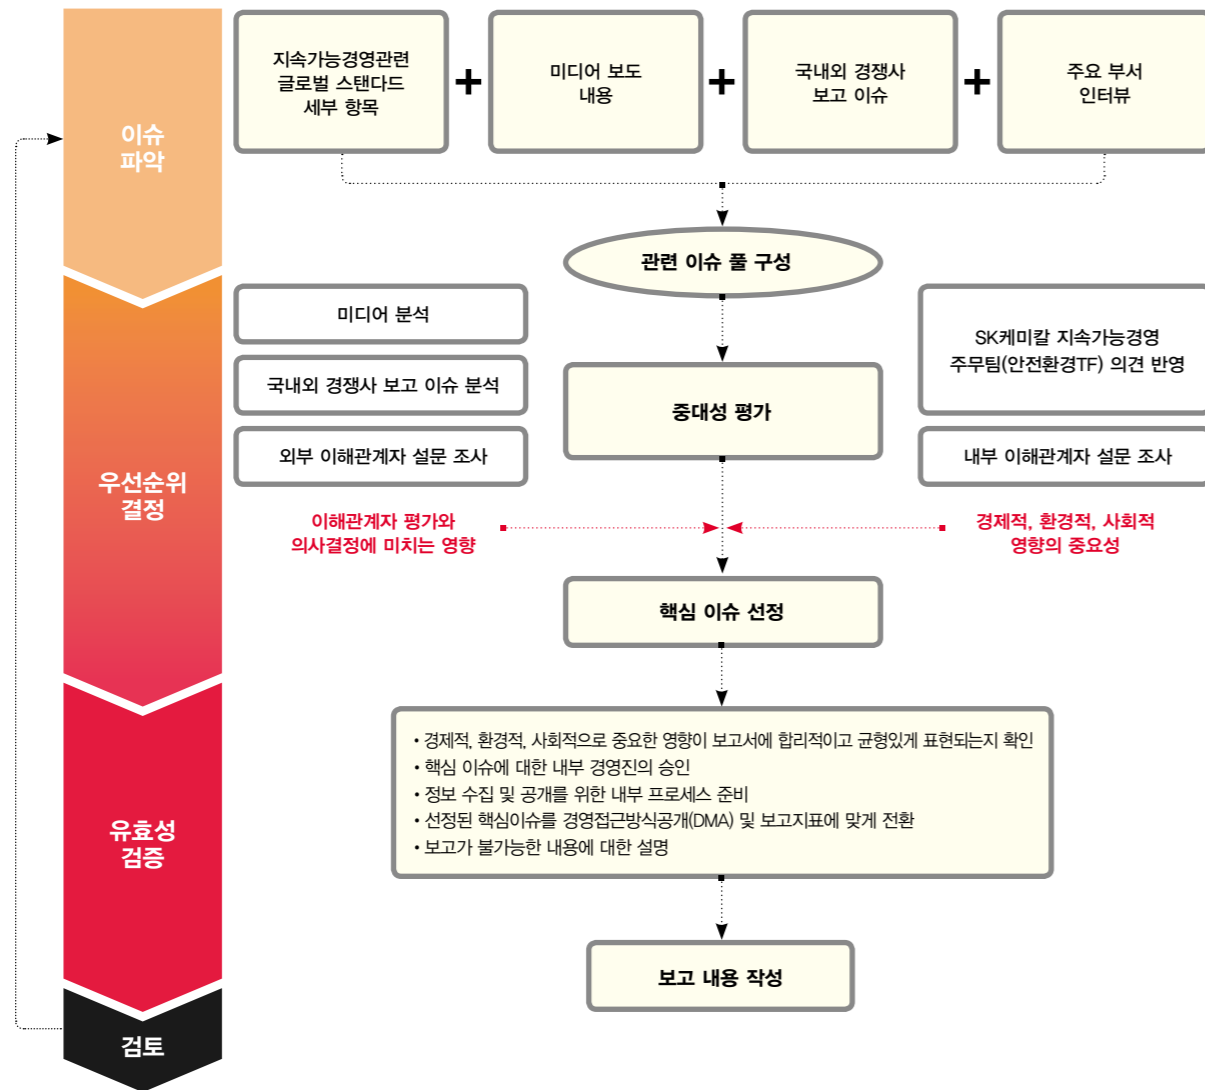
이슈 파악

지속가능경영관련 글로벌 스탠다드 세부 항목

+

미디어 보도 내용

+

국내외 경쟁사 보고 이슈

+

주요 부서 인터뷰

관련 이슈 풀 구성

우선순위 결정

미디어 분석

국내외 경쟁사 보고 이슈 분석

외부 이해관계자 설문 조사

중대성 평가

SK케미칼 지속가능경영 주무팀(안전환경TF) 의견 반영

내부 이해관계자 설문 조사

이해관계자 평가와 의사결정에 미치는 영향

경제적, 환경적, 사회적 영향의 중요성

핵심 이슈 선정

유효성 검증

• 경제적, 환경적, 사회적으로 중요한 영향이 보고서에 합리적이고 균형있게 표현되는지 확인
• 핵심 이슈에 대한 내부 경영진의 승인
• 정보 수집 및 공개를 위한 내부 프로세스 준비
• 선정된 핵심이슈를 경영접근방식공개(DMA) 및 보고지표에 맞게 전환
• 보고가 불가능한 내용에 대한 설명

보고 내용 작성

검토